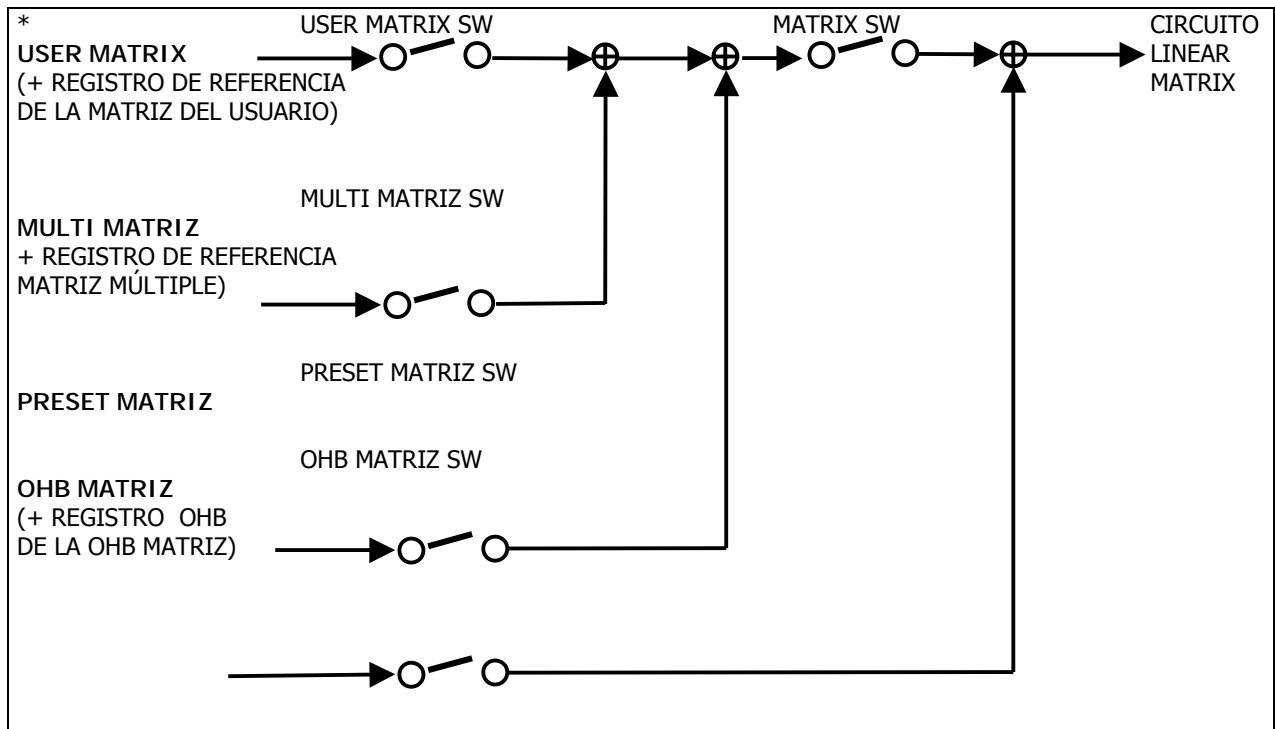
*

USER MATRIX SW

MATRIX SW

CIRCUITO LINEAR MATRIX

USER MATRIX
(+ REGISTRO DE REFERENCIA DE LA MATRIZ DEL USUARIO)

MULTI MATRIZ SW

MULTI MATRIZ
+ REGISTRO DE REFERENCIA MATRIZ MÚLTIPLE)

PRESET MATRIZ SW

PRESET MATRIZ

OHB MATRIZ SW

OHB MATRIZ
(+ REGISTRO OHB DE LA OHB MATRIZ)